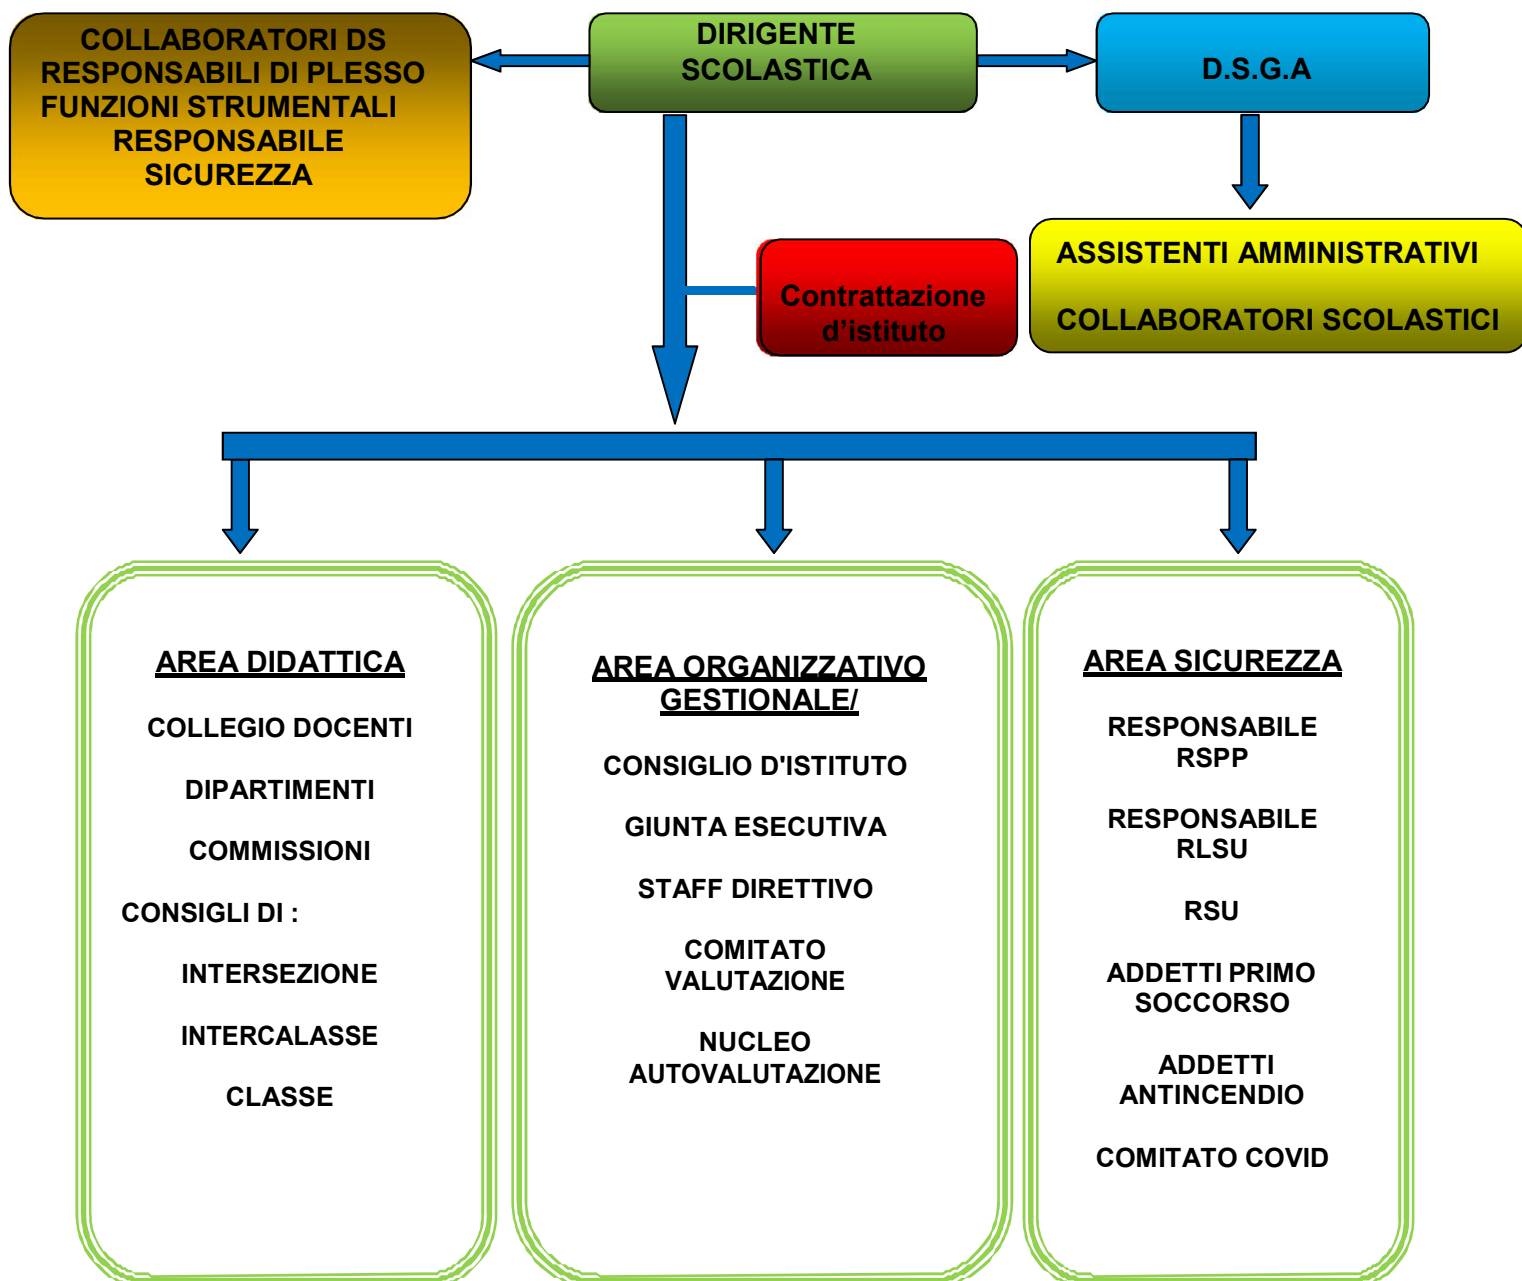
COLLABORATORI DS
RESPONSABILI DI PLESSO
FUNZIONI STRUMENTALI
RESPONSABILE SICUREZZA

DIRIGENTE SCOLASTICA

D.S.G.A

Contrattazione d'istituto

ASSISTENTI AMMINISTRATIVI

COLLABORATORI SCOLASTICI

AREA DIDATTICA

COLLEGIO DOCENTI

DIPARTIMENTI

COMMISSIONI

CONSIGLI DI :

INTERSEZIONE

INTERCALASSE

CLASSE

AREA ORGANIZZATIVO GESTIONALE/

CONSIGLIO D'ISTITUTO

GIUNTA ESECUTIVA

STAFF DIRETTIVO

COMITATO VALUTAZIONE

NUCLEO AUTOVALUTAZIONE

AREA SICUREZZA

RESPONSABILE RSPP

RESPONSABILE RLSU

RSU

ADDETTI PRIMO SOCCORSO

ADDETTI ANTINCENDIO

COMITATO COVID